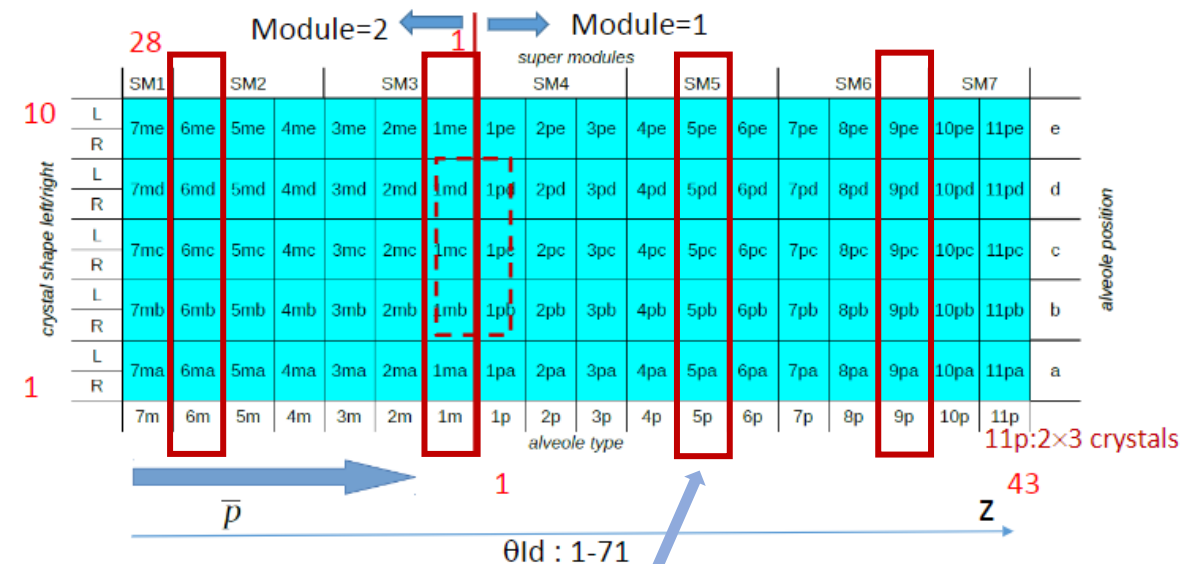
Module=2 Module=1

28 1

super modules

| | | SM1 | | SM2 | | | SM3 | | SM4 | | | SM5 | | | SM6 | | SM7 | | |
|---|---|---|---|---|---|---|---|---|---|---|---|---|---|---|---|---|---|---|---|
| 10 | L R | 7me | 6me | 5me | 4me | 3me | 2me | 1me | 1pe | 2pe | 3pe | 4pe | 5pe | 6pe | 7pe | 8pe | 9pe | 10pe | 11pe | e |
| | L R | 7md | 6md | 5md | 4md | 3md | 2md | 1md | 1pd | 2pd | 3pd | 4pd | 5pd | 6pd | 7pd | 8pd | 9pd | 10pd | 11pd | d |
| | L R | 7mc | 6mc | 5mc | 4mc | 3mc | 2mc | 1mc | 1pc | 2pc | 3pc | 4pc | 5pc | 6pc | 7pc | 8pc | 9pc | 10pc | 11pc | c |
| | L R | 7mb | 6mb | 5mb | 4mb | 3mb | 2mb | 1mb | 1pb | 2pb | 3pb | 4pb | 5pb | 6pb | 7pb | 8pb | 9pb | 10pb | 11pb | b |
| 1 | L R | 7ma | 6ma | 5ma | 4ma | 3ma | 2ma | 1ma | 1pa | 2pa | 3pa | 4pa | 5pa | 6pa | 7pa | 8pa | 9pa | 10pa | 11pa | a |
| | | 7m | 6m | 5m | 4m | 3m | 2m | 1m | 1p | 2p | 3p | 4p | 5p | 6p | 7p | 8p | 9p | 10p | 11p | |

crystal shape left/right

alveole position

alveole type

11p:2×3 crystals

1 43

$\overline{p}$ Z

θId : 1-71